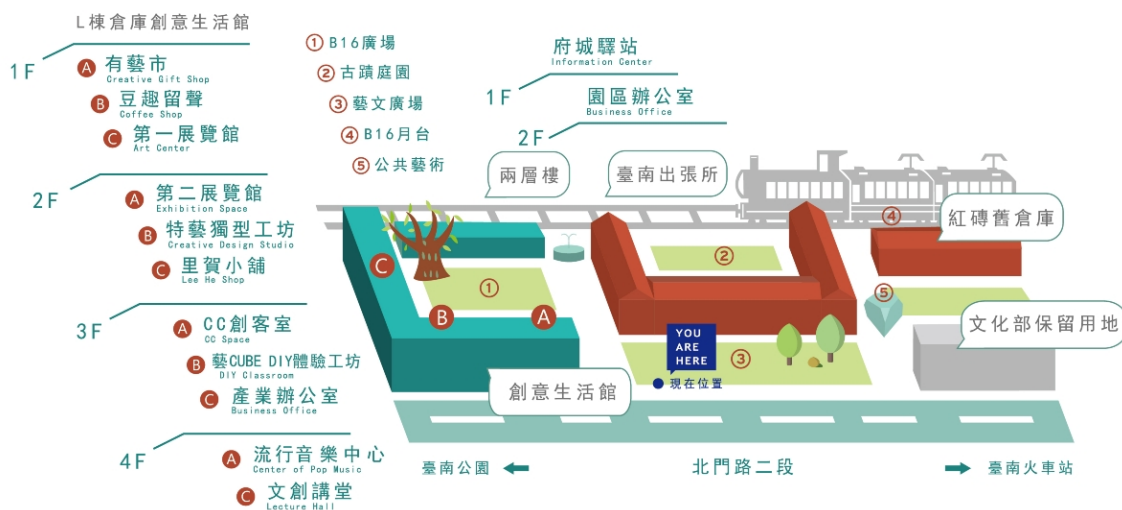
L棟倉庫創意生活館

1F
A 有藝市
Creative Gift Shop
B 豆趣留聲
Coffee Shop
C 第一展覽館
Art Center

2F
A 第二展覽館
Exhibition Space
B 特藝獨型工坊
Creative Design Studio
C 里賀小舖
Lee He Shop

3F
A CC創客室
CC Space
B 藝CUBE DIY體驗工坊
DIY Classroom
C 產業辦公室
Business Office

4F
A 流行音樂中心
Center of Pop Music
C 文創講堂
Lecture Hall

① B16廣場
② 古蹟庭園
③ 藝文廣場
④ B16月台
⑤ 公共藝術

1F 府城驛站
Information Center
2F 園區辦公室
Business Office

兩層樓
臺南出張所
紅磚舊倉庫
文化部保留用地
創意生活館

YOU ARE HERE
現在位置

臺南公園
北門路二段
臺南火車站